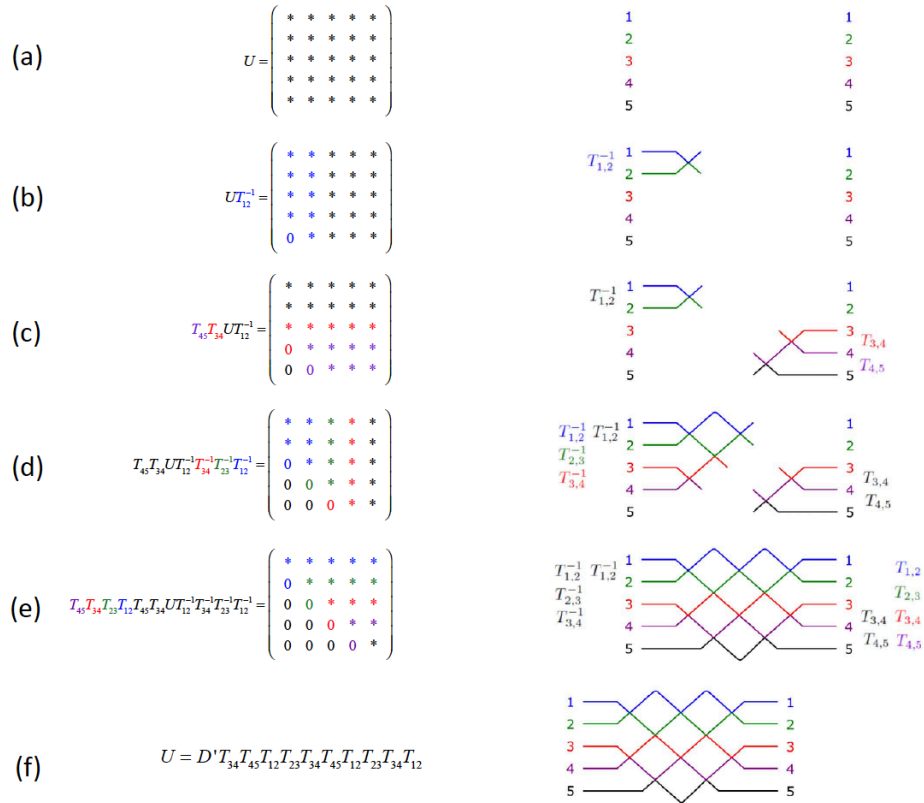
(a)

$U = \begin{pmatrix} * & * & * & * & * \\ * & * & * & * & * \\ * & * & * & * & * \\ * & * & * & * & * \\ * & * & * & * & * \end{pmatrix}$

1 2 3 4 5    1 2 3 4 5

(b)

$UT_{12}^{-1} = \begin{pmatrix} * & * & * & * & * \\ * & * & * & * & * \\ * & * & * & * & * \\ * & * & * & * & * \\ 0 & * & * & * & * \end{pmatrix}$

$T_{1,2}^{-1}$ 1 2 3 4 5    1 2 3 4 5

(c)

$T_{45}T_{34}UT_{12}^{-1} = \begin{pmatrix} * & * & * & * & * \\ * & * & * & * & * \\ * & * & * & * & * \\ 0 & * & * & * & * \\ 0 & 0 & * & * & * \end{pmatrix}$

$T_{1,2}^{-1}$ 1 2 3 4 5    1 2 3 4 5 $T_{3,4}$ $T_{4,5}$

(d)

$T_{45}T_{34}UT_{12}^{-1}T_{34}^{-1}T_{23}^{-1}T_{12}^{-1} = \begin{pmatrix} * & * & * & * & * \\ * & * & * & * & * \\ 0 & * & * & * & * \\ 0 & 0 & * & * & * \\ 0 & 0 & 0 & * & * \end{pmatrix}$

$T_{1,2}^{-1}$ $T_{1,2}^{-1}$ $T_{2,3}^{-1}$ $T_{3,4}^{-1}$ 1 2 3 4 5    1 2 3 4 5 $T_{3,4}$ $T_{4,5}$

(e)

$T_{45}T_{34}T_{23}T_{12}T_{45}T_{34}UT_{12}^{-1}T_{34}^{-1}T_{23}^{-1}T_{12}^{-1} = \begin{pmatrix} * & * & * & * & * \\ 0 & * & * & * & * \\ 0 & 0 & * & * & * \\ 0 & 0 & 0 & * & * \\ 0 & 0 & 0 & 0 & * \end{pmatrix}$

$T_{1,2}^{-1}$ $T_{1,2}^{-1}$ $T_{2,3}^{-1}$ $T_{3,4}^{-1}$ 1 2 3 4 5    1 2 3 4 5 $T_{1,2}$ $T_{2,3}$ $T_{3,4}$ $T_{3,4}$ $T_{4,5}$ $T_{4,5}$

(f)

$U = D'T_{34}T_{45}T_{12}T_{23}T_{34}T_{45}T_{12}T_{23}T_{34}T_{12}$

1 2 3 4 5    1 2 3 4 5